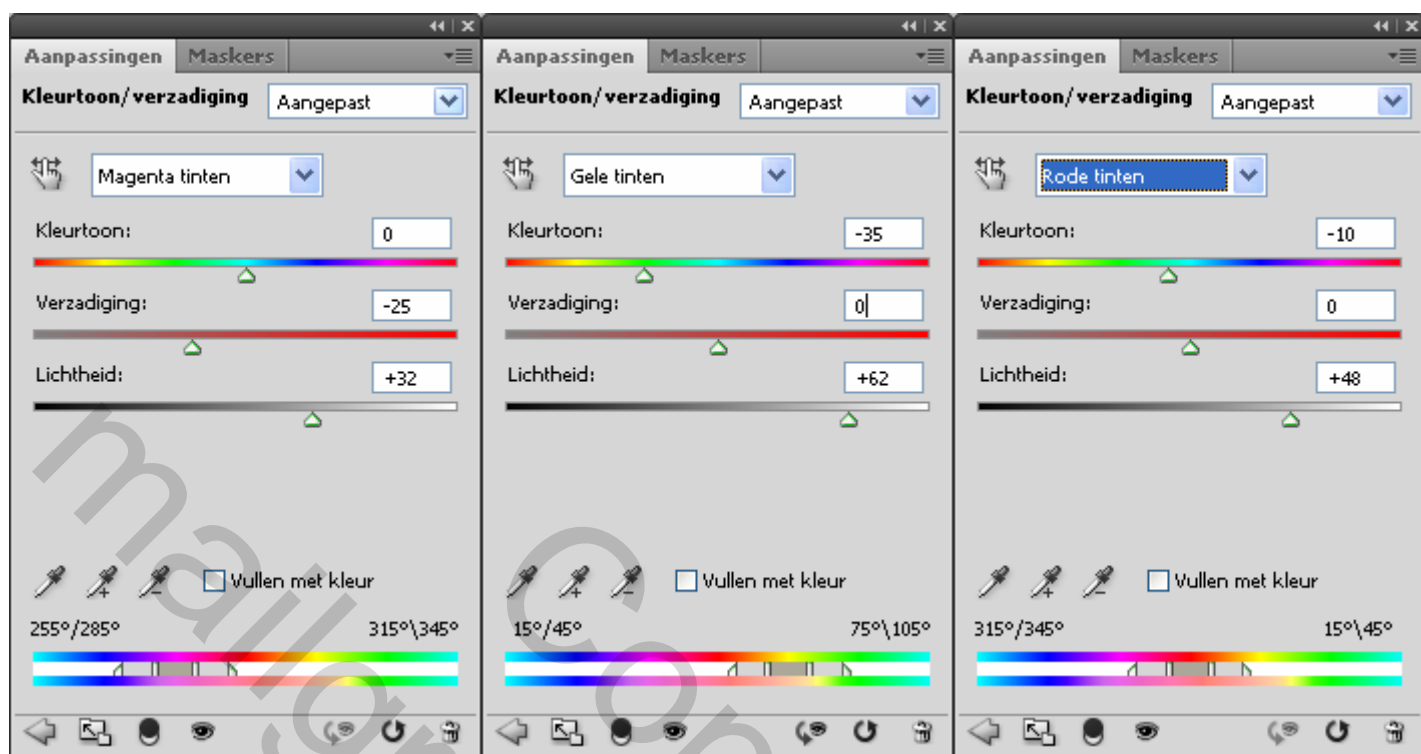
Aanpassingen | Maskers

Kleurtoon/verzadiging | Aangepast

Magenta tinten

Kleurtoon: 0

Verzadiging: -25

Lichtheid: +32

Vullen met kleur

255°/285° 315°\345°

Aanpassingen | Maskers

Kleurtoon/verzadiging | Aangepast

Gele tinten

Kleurtoon: -35

Verzadiging: 0

Lichtheid: +62

Vullen met kleur

15°/45° 75°\105°

Aanpassingen | Maskers

Kleurtoon/verzadiging | Aangepast

Rode tinten

Kleurtoon: -10

Verzadiging: 0

Lichtheid: +48

Vullen met kleur

315°/345° 15°\45°

mallory.com